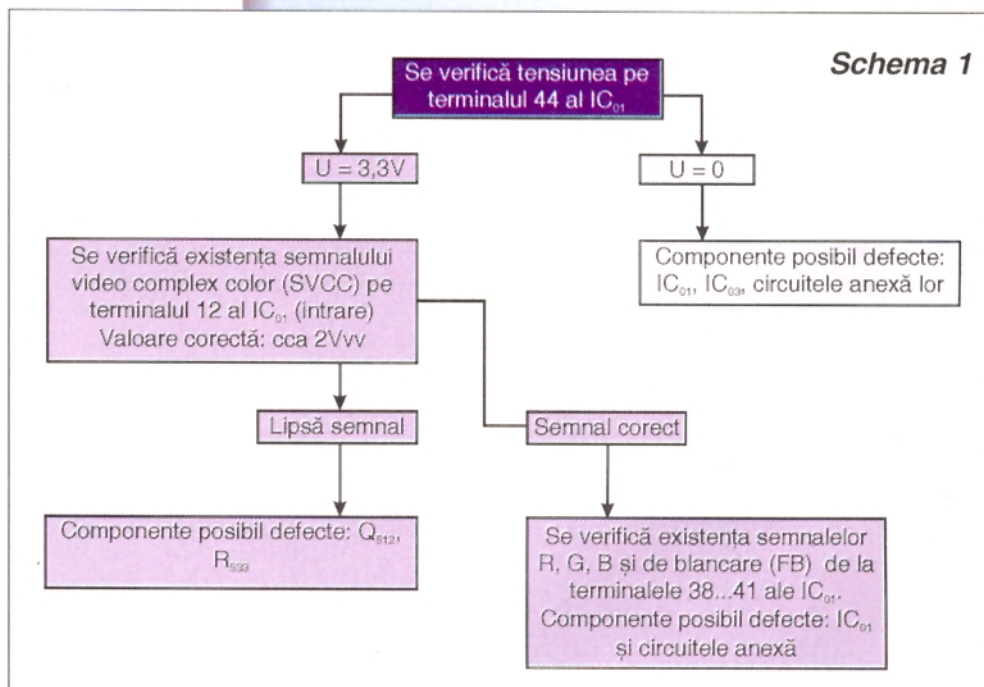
Schema 1

Se verifică tensiunea pe terminalul 44 al $IC_{01}$

U = 3,3V

U = 0

Componente posibil defecte: $IC_{01}$, $IC_{03}$, circuitele anexă lor

Se verifică existența semnalului video complex color (SVCC) pe terminalul 12 al $IC_{01}$ (intrare) Valoare corectă: cca 2Vvv

Lipsă semnal

Semnal corect

Componente posibil defecte: $Q_{512}$, $R_{533}$

Se verifică existența semnalelor R, G, B și de blancare (FB) de la terminalele 38...41 ale $IC_{01}$. Componente posibil defecte: $IC_{01}$ și circuitele anexă